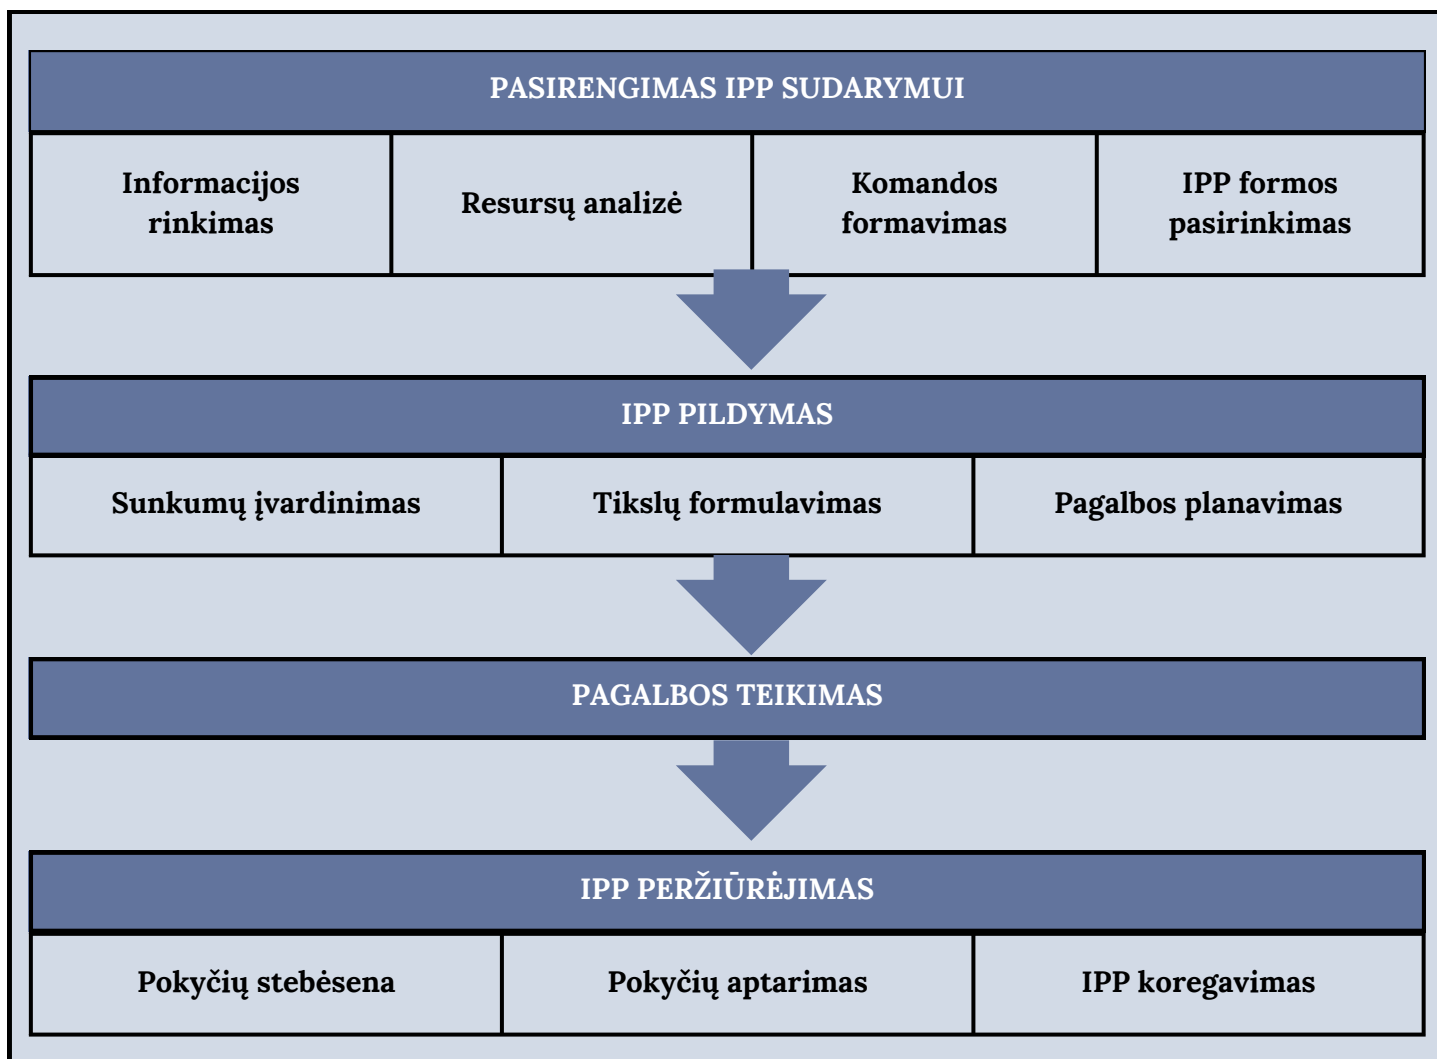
PASIRENGIMAS IPP SUDARYMUI

Informacijos rinkimas

Resursų analizė

Komandos formavimas

IPP formos pasirinkimas

IPP PILDYMAS

Sunkumų įvardinimas

Tikslų formulavimas

Pagalbos planavimas

PAGALBOS TEIKIMAS

IPP PERŽIŪRĖJIMAS

Pokyčių stebėsena

Pokyčių aptarimas

IPP koregavimas